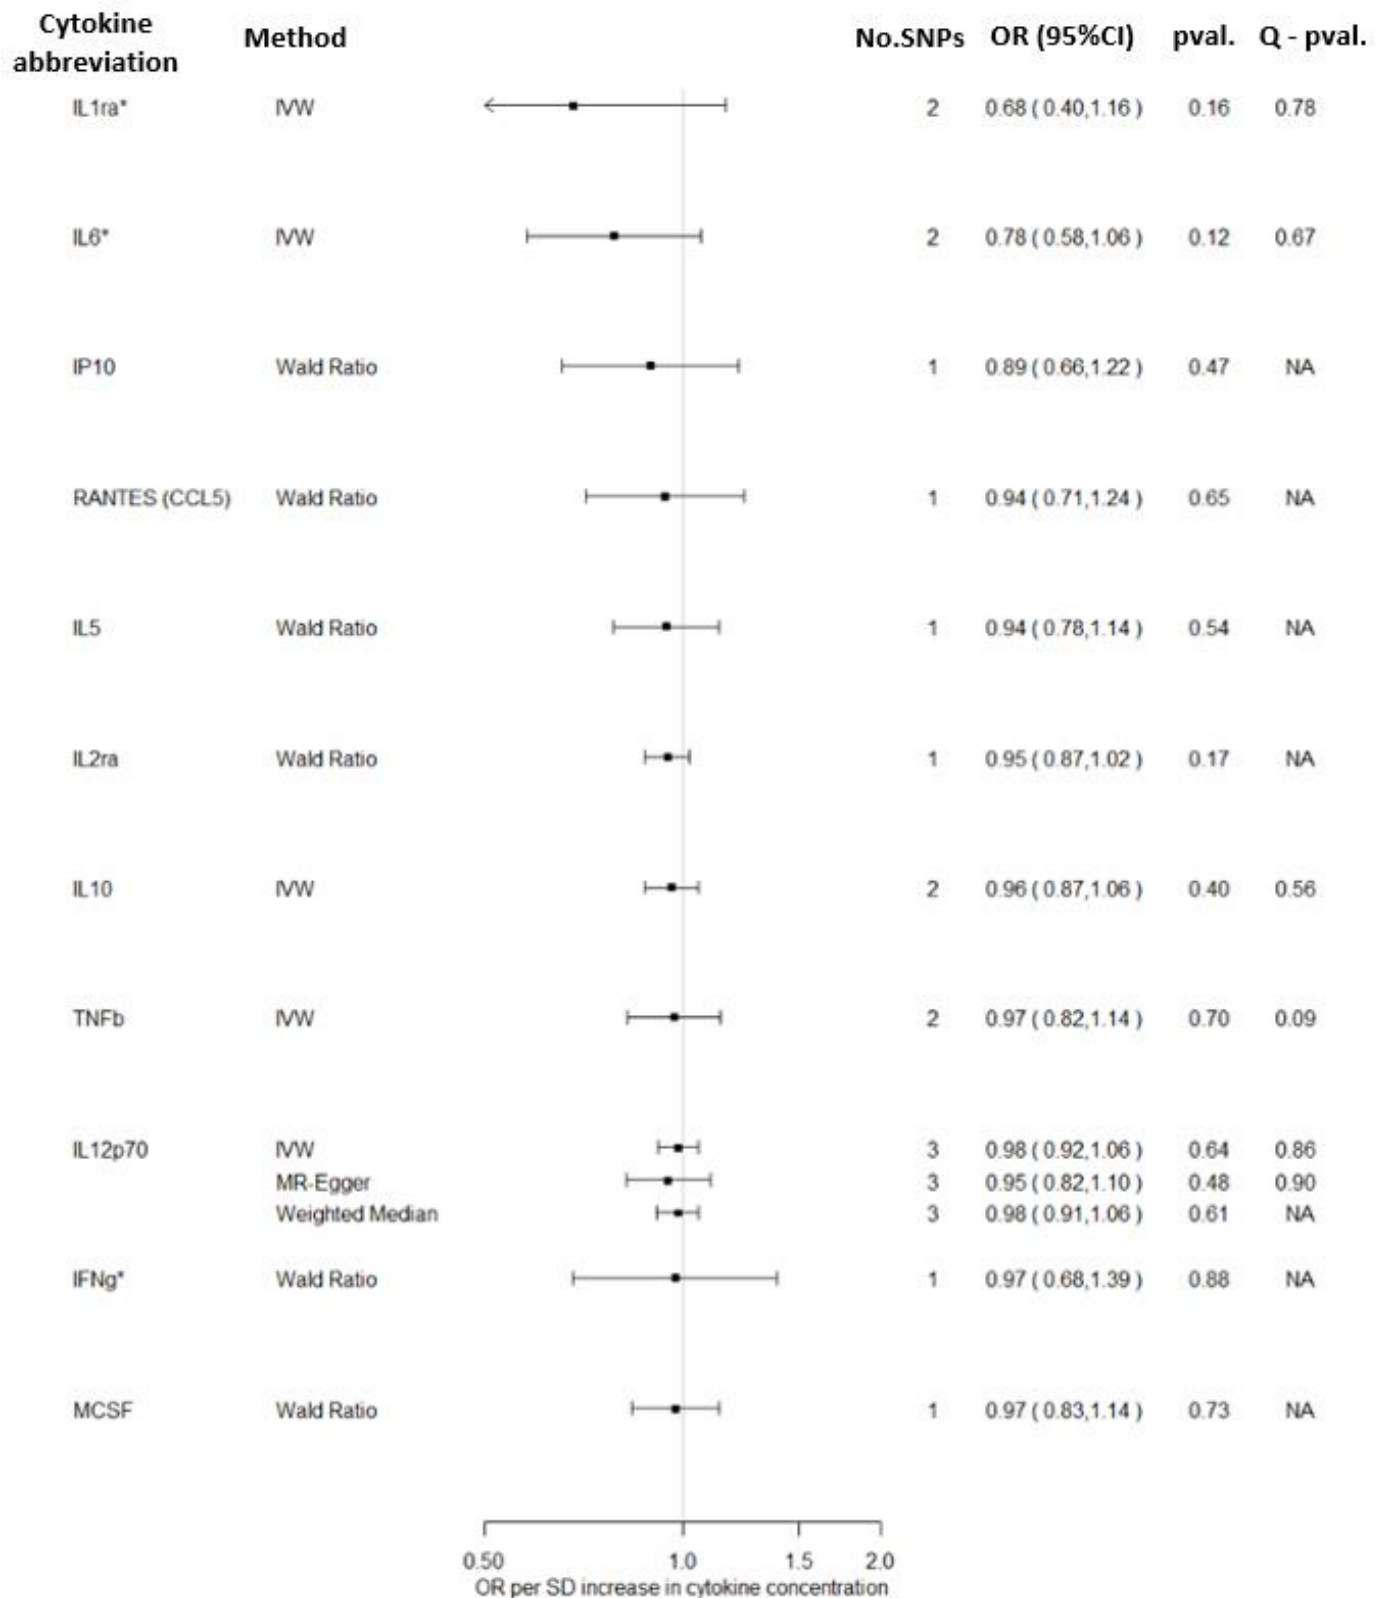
| Cytokine abbreviation | Method | No.SNPs | OR (95%CI) | pval. | Q - pval. |
|---|---|---|---|---|---|
| IL1ra* | IVW | 2 | 0.68 ( 0.40,1.16 ) | 0.16 | 0.78 |
| IL6* | IVW | 2 | 0.78 ( 0.58,1.06 ) | 0.12 | 0.67 |
| IP10 | Wald Ratio | 1 | 0.89 ( 0.66,1.22 ) | 0.47 | NA |
| RANTES (CCL5) | Wald Ratio | 1 | 0.94 ( 0.71,1.24 ) | 0.65 | NA |
| IL5 | Wald Ratio | 1 | 0.94 ( 0.78,1.14 ) | 0.54 | NA |
| IL2ra | Wald Ratio | 1 | 0.95 ( 0.87,1.02 ) | 0.17 | NA |
| IL10 | IVW | 2 | 0.96 ( 0.87,1.06 ) | 0.40 | 0.56 |
| TNFb | IVW | 2 | 0.97 ( 0.82,1.14 ) | 0.70 | 0.09 |
| IL12p70 | IVW | 3 | 0.98 ( 0.92,1.06 ) | 0.64 | 0.86 |
| | MR-Egger | 3 | 0.95 ( 0.82,1.10 ) | 0.48 | 0.90 |
| | Weighted Median | 3 | 0.98 ( 0.91,1.06 ) | 0.61 | NA |
| IFNg* | Wald Ratio | 1 | 0.97 ( 0.68,1.39 ) | 0.88 | NA |
| MCSF | Wald Ratio | 1 | 0.97 ( 0.83,1.14 ) | 0.73 | NA |

0.50 1.0 1.5 2.0
OR per SD increase in cytokine concentration